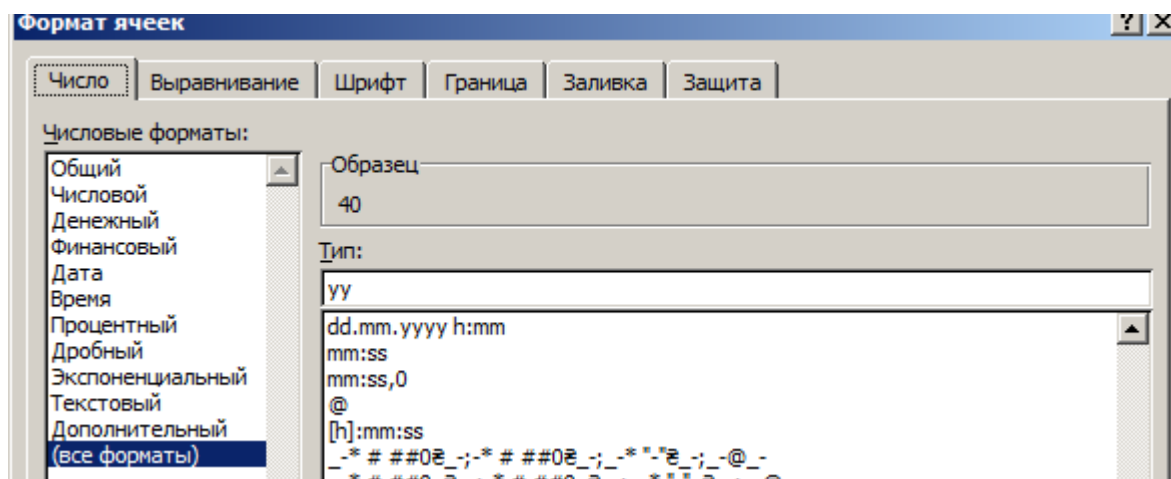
Формат ячеек

?|X

Число | Выравнивание | Шрифт | Граница | Заливка | Защита

Числовые форматы:

Общий
Числовой
Денежный
Финансовый
Дата
Время
Процентный
Дробный
Экспоненциальный
Текстовый
Дополнительный
(все форматы)

Образец

40

Тип:

yy

dd.mm.yyyy h:mm
mm:ss
mm:ss,0
@
[h]:mm:ss
_-* # ##0₴_-;-* # ##0₴_-;_-* "-"₴_-;_-@_-
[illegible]